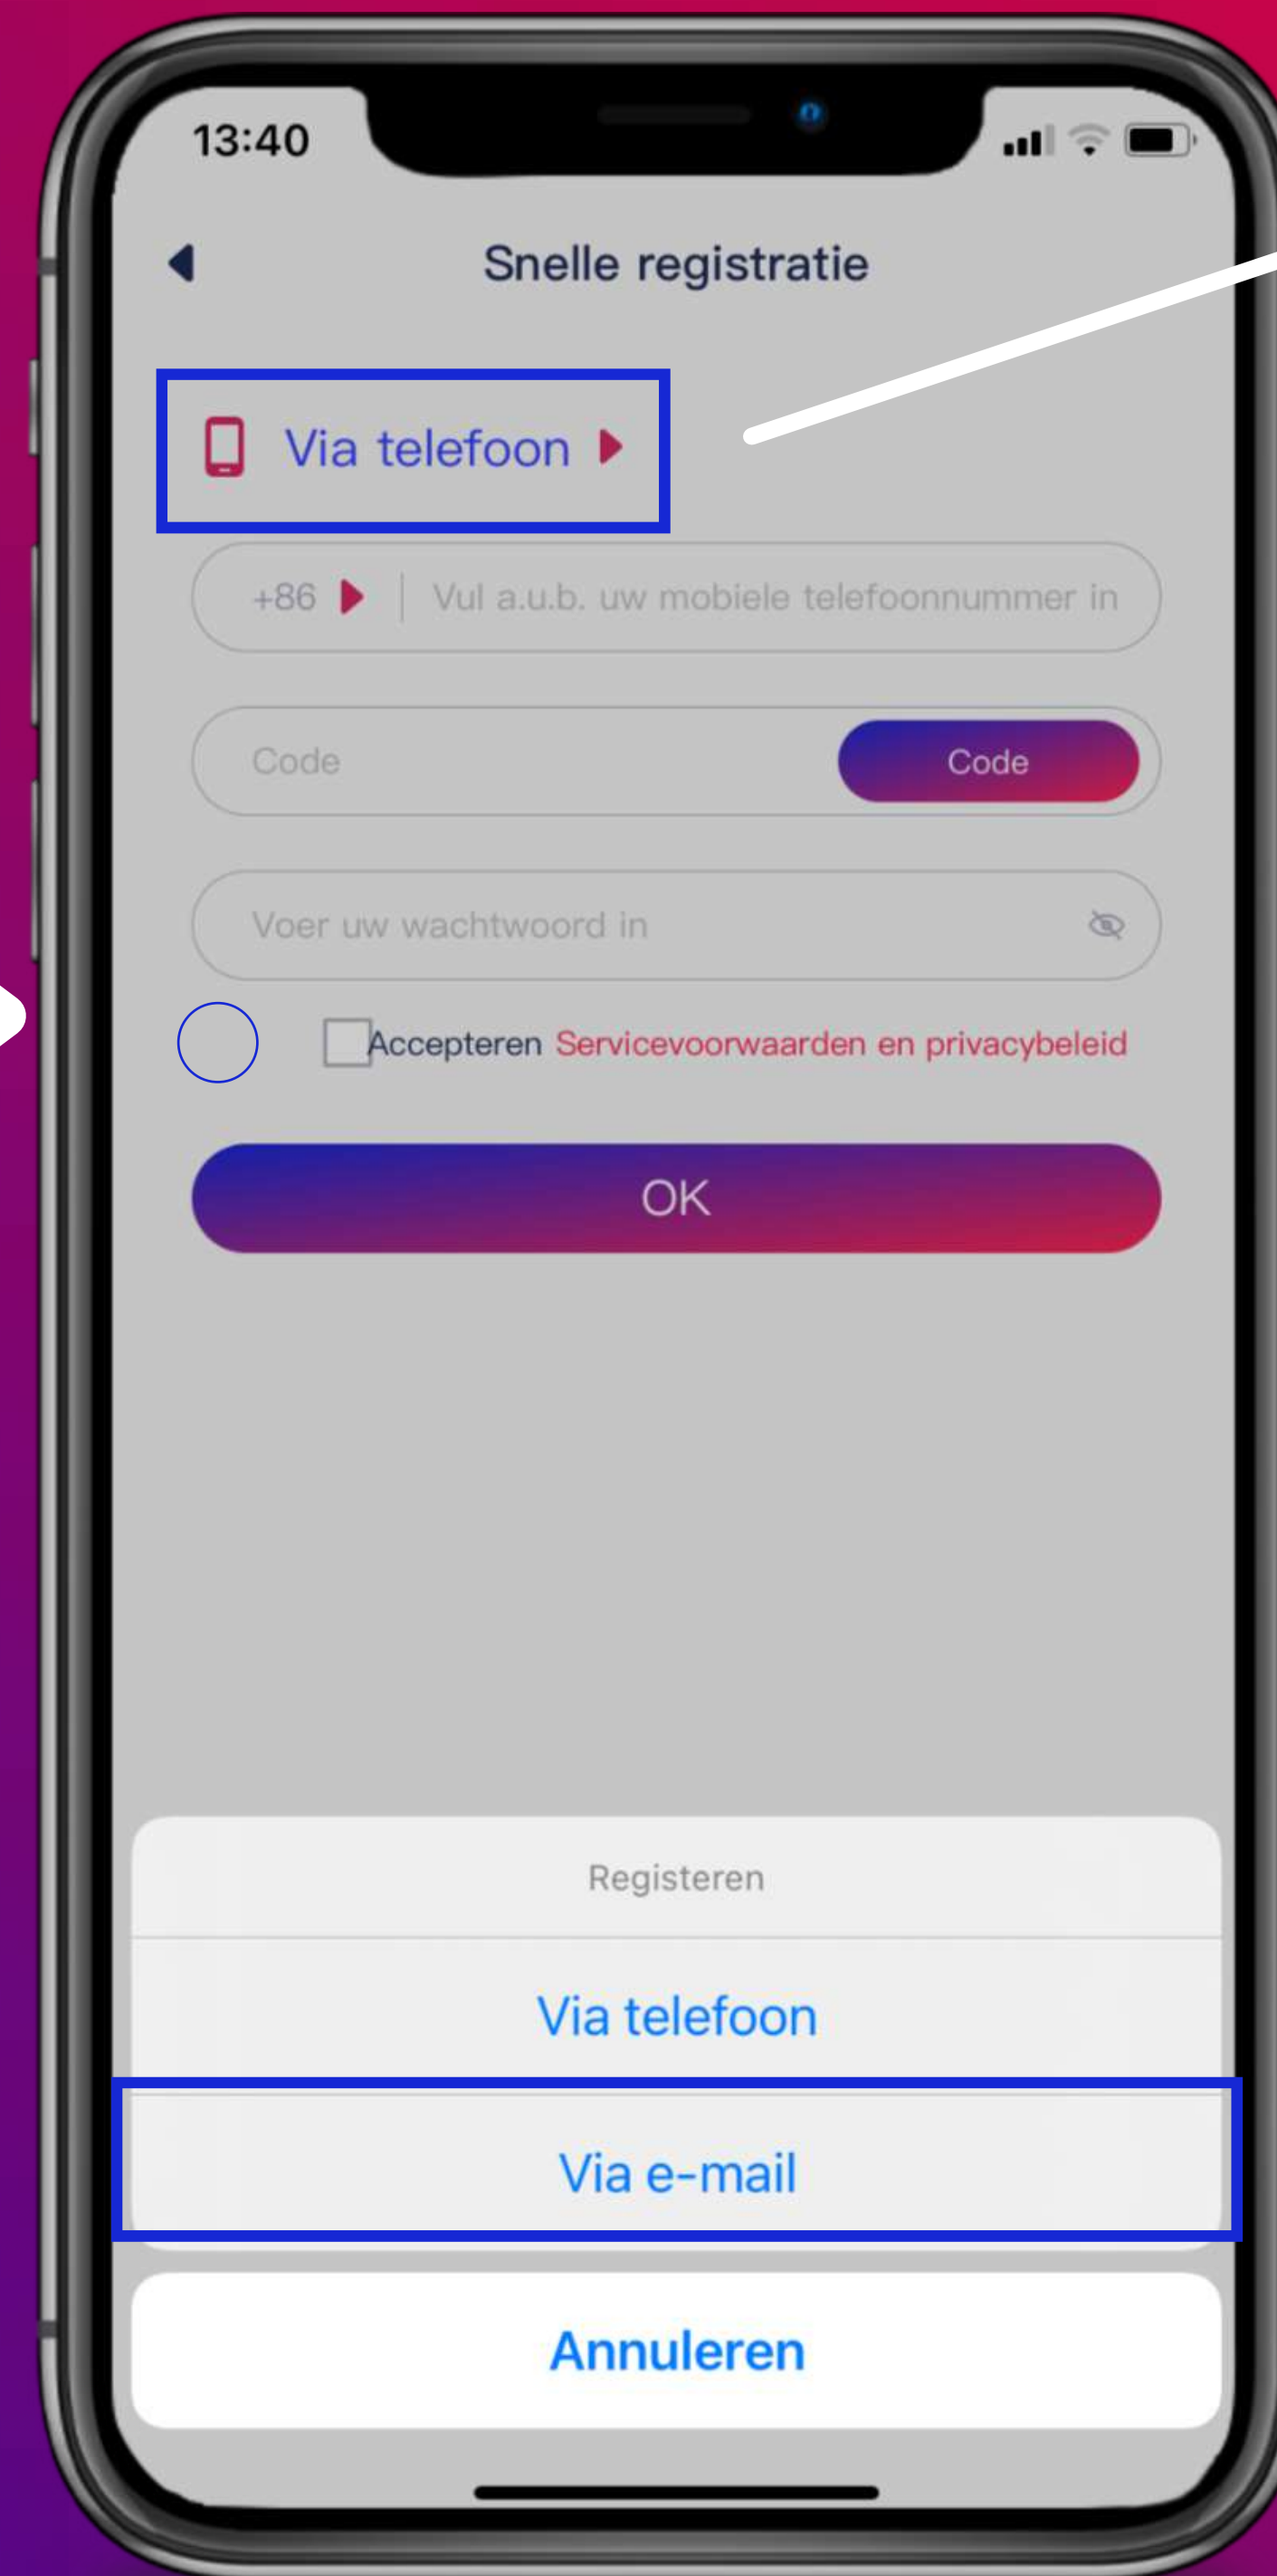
13:40

Snelle registratie

Via telefoon

+86 | Vul a.u.b. uw mobiele telefoonnummer in

Code

Code

Voer uw wachtwoord in

Accepteren Servicevoorwaarden en privacybeleid

OK

Registeren

Via telefoon

Via e-mail

Annuleren